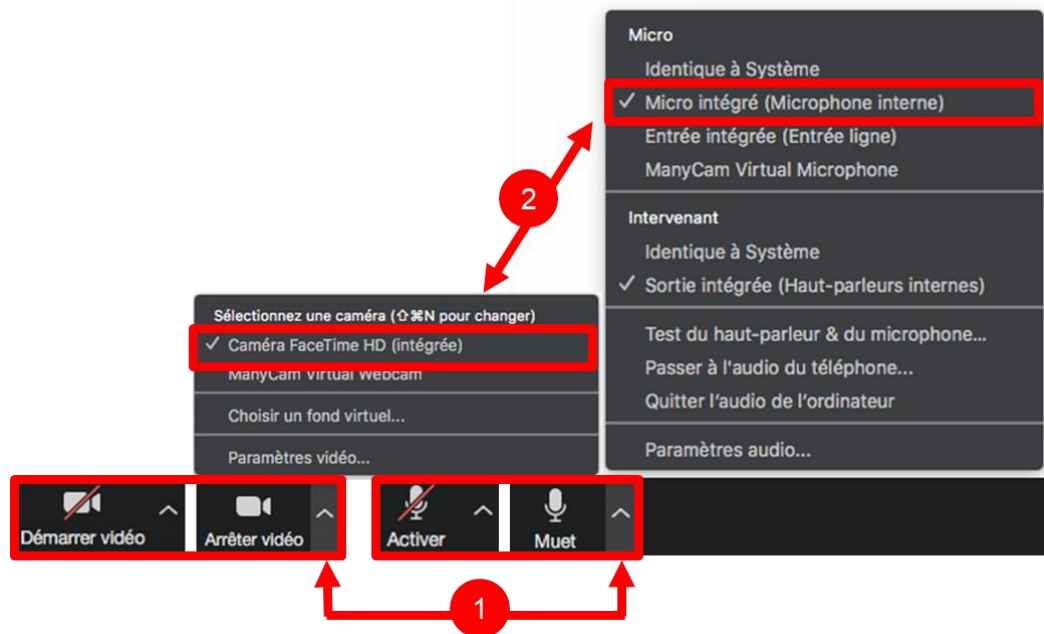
Micro
Identique à Système
✓ Micro intégré (Microphone interne)
Entrée intégrée (Entrée ligne)
ManyCam Virtual Microphone

Intervenant
Identique à Système
✓ Sortie intégrée (Haut-parleurs internes)

Test du haut-parleur & du microphone...
Passer à l'audio du téléphone...
Quitter l'audio de l'ordinateur

Paramètres audio...

2

Sélectionnez une caméra (⇧⌘N pour changer)
✓ Caméra FaceTime HD (intégrée)
ManyCam Virtual Webcam

Choisir un fond virtuel...

Paramètres vidéo...

Démarrer vidéo
Arrêter vidéo
Activer
Muet

1